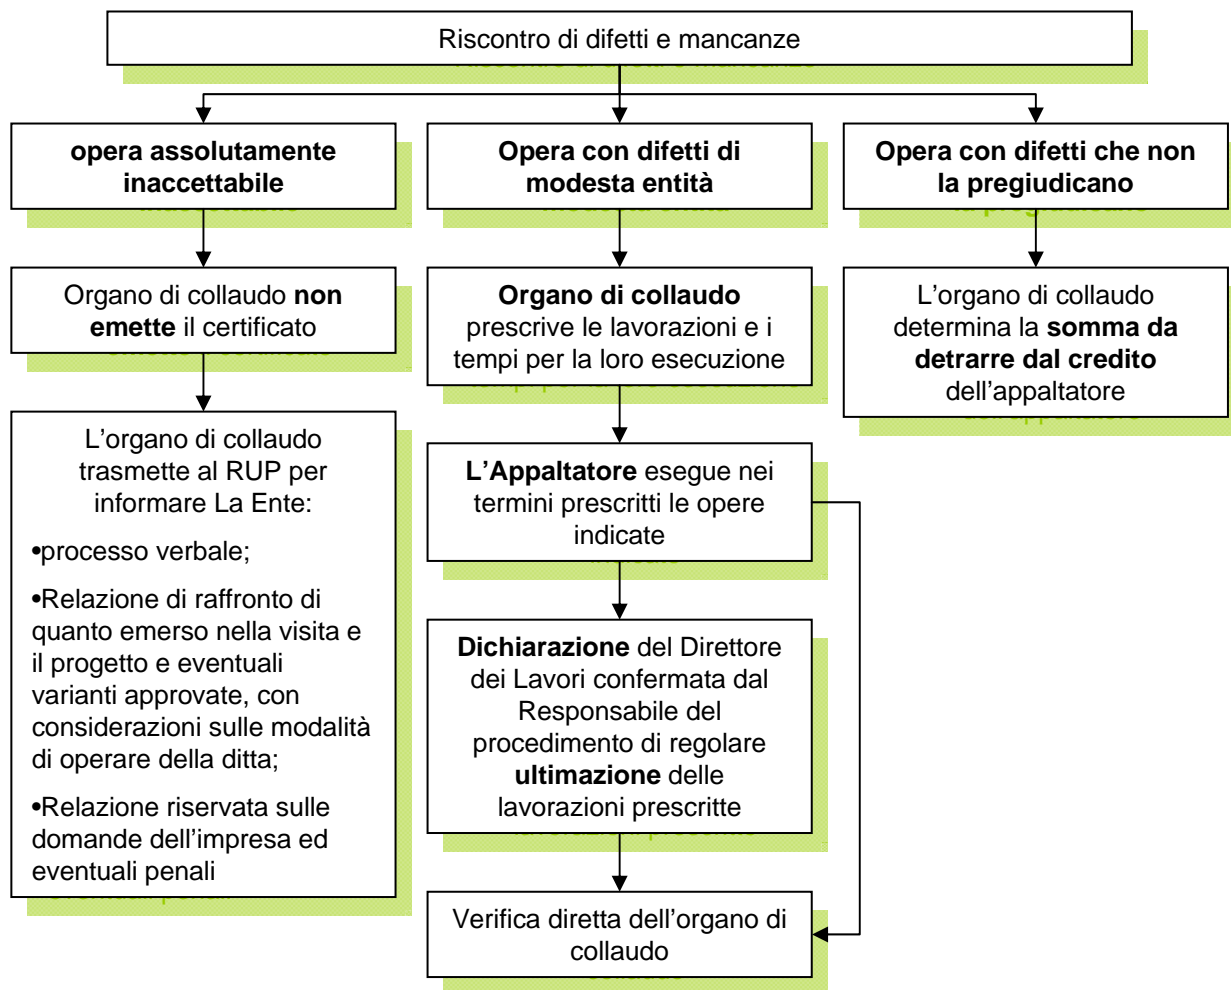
Riscontro di difetti e mancanze

opera assolutamente inaccettabile

Opera con difetti di modesta entità

Opera con difetti che non la pregiudicano

Organo di collaudo non emette il certificato

L’organo di collaudo trasmette al RUP per informare La Ente:

•processo verbale;

•Relazione di raffronto di quanto emerso nella visita e il progetto e eventuali varianti approvate, con considerazioni sulle modalità di operare della ditta;

•Relazione riservata sulle domande dell’impresa ed eventuali penali

Organo di collaudo prescrive le lavorazioni e i tempi per la loro esecuzione

L’Appaltatore esegue nei termini prescritti le opere indicate

Dichiarazione del Direttore dei Lavori confermata dal Responsabile del procedimento di regolare ultimazione delle lavorazioni prescritte

Verifica diretta dell’organo di collaudo

L’organo di collaudo determina la somma da detrarre dal credito dell’appaltatore